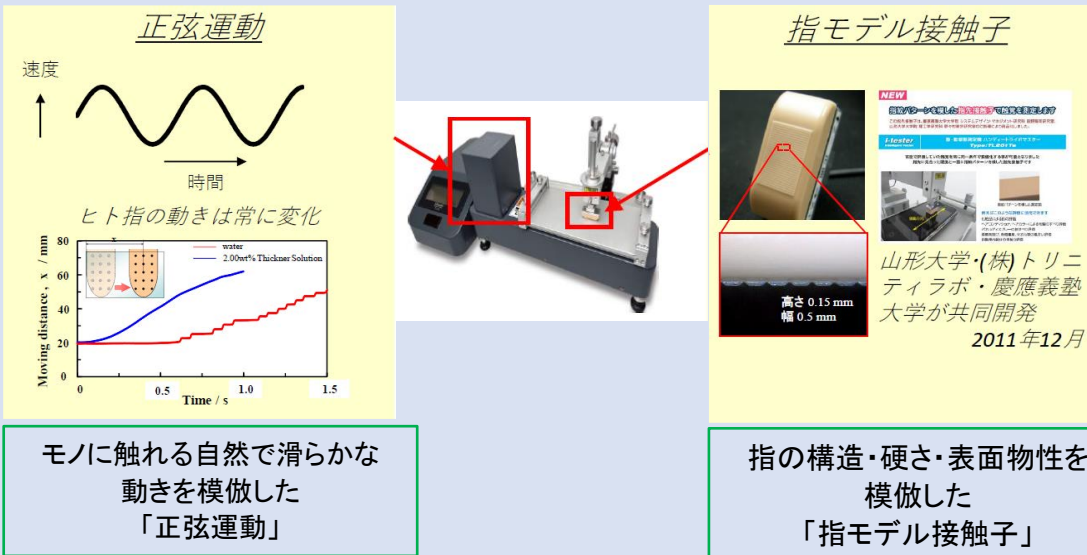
正弦運動

速度

時間

ヒト指の動きは常に変化

water
2.00wt% Thickner Solution

Moving distance , x / mm

80
60
40
20
0

0 0.5 1.0 1.5

Time / s

モノに触れる自然で滑らかな動きを模倣した「正弦運動」

指モデル接触子

NEW

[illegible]

高さ 0.15 mm
幅 0.5 mm

山形大学･(株)トリニティラボ・慶應義塾大学が共同開発
2011年12月

指の構造･硬さ･表面物性を模倣した「指モデル接触子」